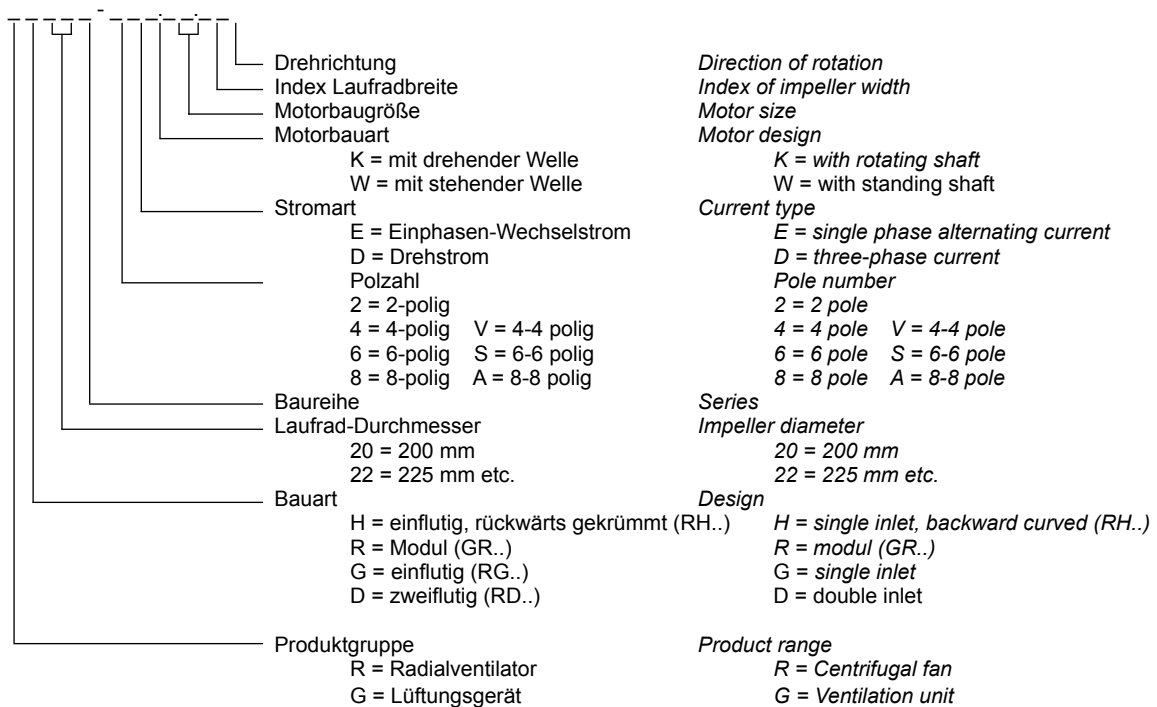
_ _ _ _ _ - _ _ _ _ . _ _

Drehrichtung — Direction of rotation
Index Laufradbreite — Index of impeller width
Motorbaugröße — Motor size
Motorbauart — Motor design
K = mit drehender Welle — K = with rotating shaft
W = mit stehender Welle — W = with standing shaft
Stromart — Current type
E = Einphasen-Wechselstrom — E = single phase alternating current
D = Drehstrom — D = three-phase current
Polzahl — Pole number
2 = 2-polig — 2 = 2 pole
4 = 4-polig V = 4-4 polig — 4 = 4 pole V = 4-4 pole
6 = 6-polig S = 6-6 polig — 6 = 6 pole S = 6-6 pole
8 = 8-polig A = 8-8 polig — 8 = 8 pole A = 8-8 pole
Baureihe — Series
Laufrad-Durchmesser — Impeller diameter
20 = 200 mm — 20 = 200 mm
22 = 225 mm etc. — 22 = 225 mm etc.
Bauart — Design
H = einflutig, rückwärts gekrümmt (RH..) — H = single inlet, backward curved (RH..)
R = Modul (GR..) — R = modul (GR..)
G = einflutig (RG..) — G = single inlet
D = zweiflutig (RD..) — D = double inlet
Produktgruppe — Product range
R = Radialventilator — R = Centrifugal fan
G = Lüftungsgerät — G = Ventilation unit